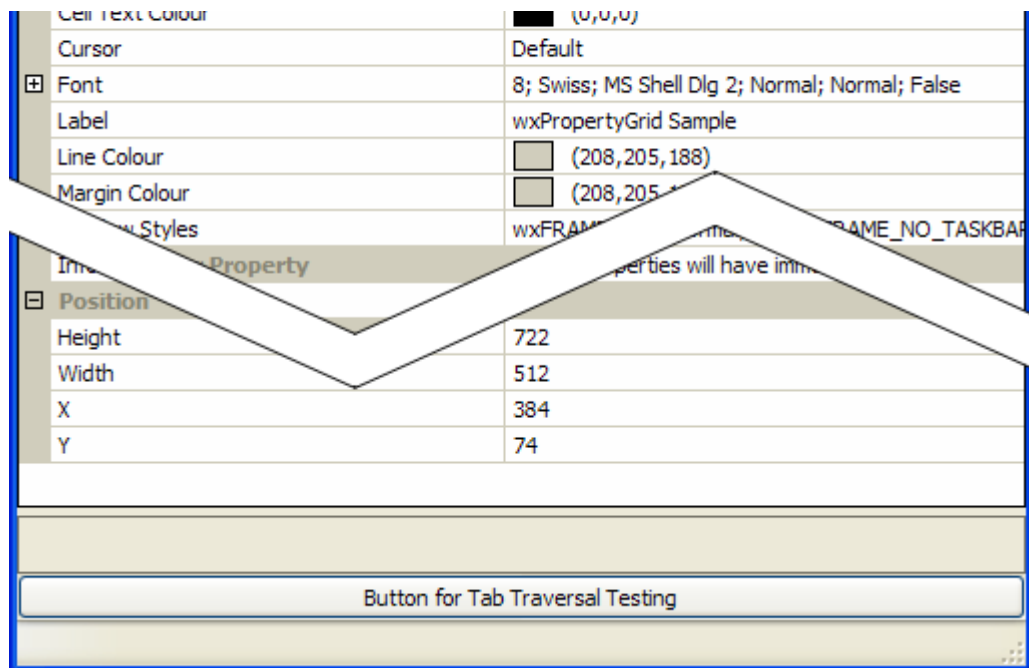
| Cell Text Colour | (0,0,0) |
|---|---|
| Cursor | Default |
| ⊞ Font | 8; Swiss; MS Shell Dlg 2; Normal; Normal; False |
| Label | wxPropertyGrid Sample |
| Line Colour | (208,205,188) |
| Margin Colour | (208,205,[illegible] |
| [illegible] Styles | wxFRAM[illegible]RAME_NO_TASKBA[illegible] |
| Ini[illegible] Property | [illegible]perties will have imm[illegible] |
| ⊟ Position | |
| Height | 722 |
| Width | 512 |
| X | 384 |
| Y | 74 |

Button for Tab Traversal Testing